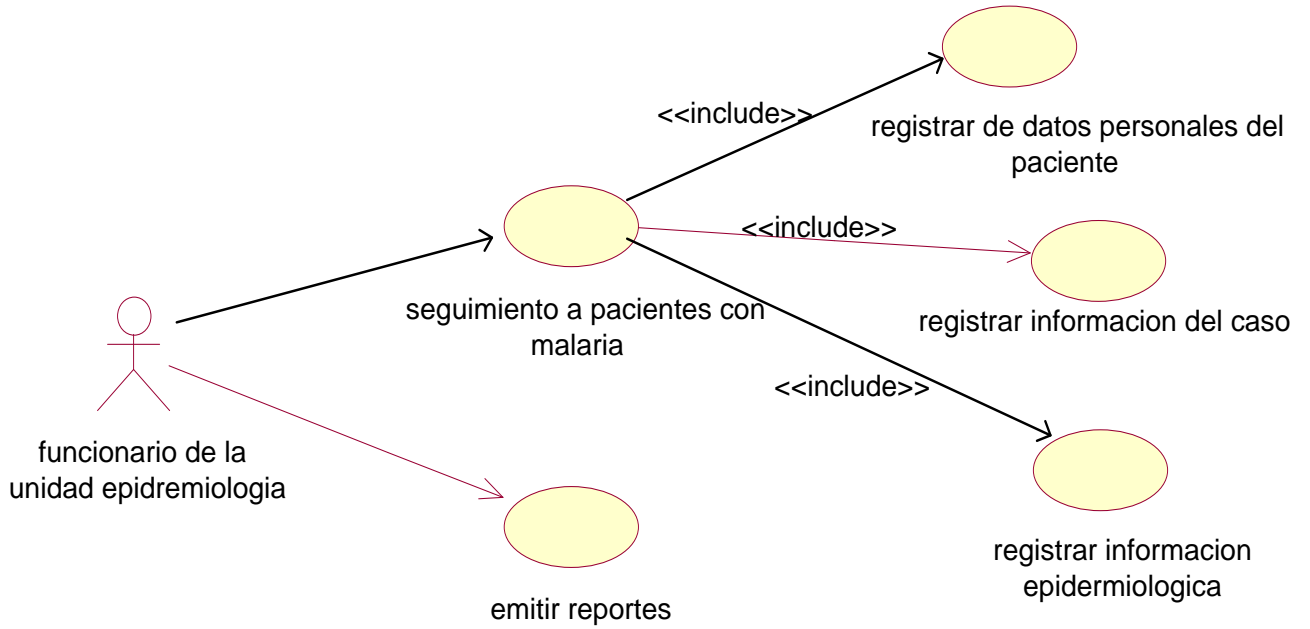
<<include>>

registrar de datos personales del paciente

<<include>>

seguimiento a pacientes con malaria

registrar informacion del caso

<<include>>

funcionario de la unidad epidremiologia

registrar informacion epidermiologica

emitir reportes